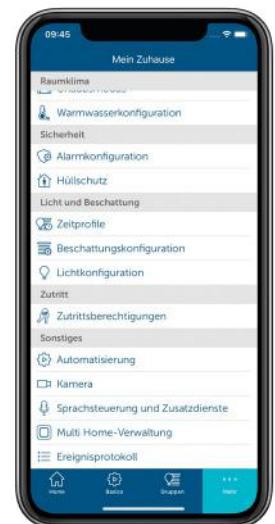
09:45

Mein Zuhause

Raumklima

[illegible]

Warmwasserkonfiguration

Sicherheit

Alarmkonfiguration

Hüllschutz

Licht und Beschattung

Zeitprofile

Beschattungskonfiguration

Lichtkonfiguration

Zutritt

Zutrittsberechtigungen

Sonstiges

Automatisierung

Kamera

Sprachsteuerung und Zusatzdienste

Multi Home-Verwaltung

Ereignisprotokoll

Home

Basics

Gruppen

Mehr